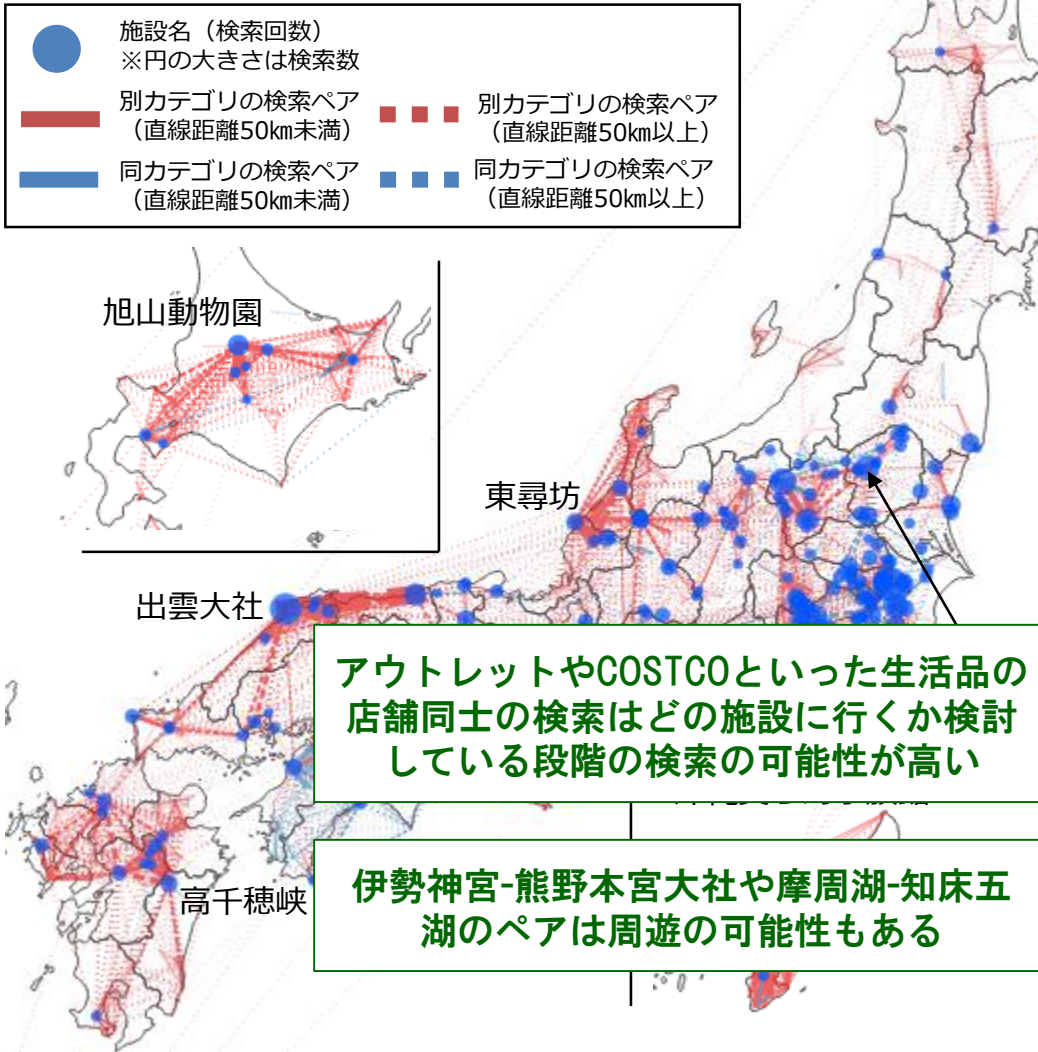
施設名（検索回数）
※円の大きさは検索数

別カテゴリの検索ペア（直線距離50km未満）

別カテゴリの検索ペア（直線距離50km以上）

同カテゴリの検索ペア（直線距離50km未満）

同カテゴリの検索ペア（直線距離50km以上）

旭山動物園

東尋坊

出雲大社

高千穂峡

アウトレットやCOSTCOといった生活品の店舗同士の検索はどの施設に行くか検討している段階の検索の可能性が高い

伊勢神宮-熊野本宮大社や摩周湖-知床五湖のペアは周遊の可能性もある